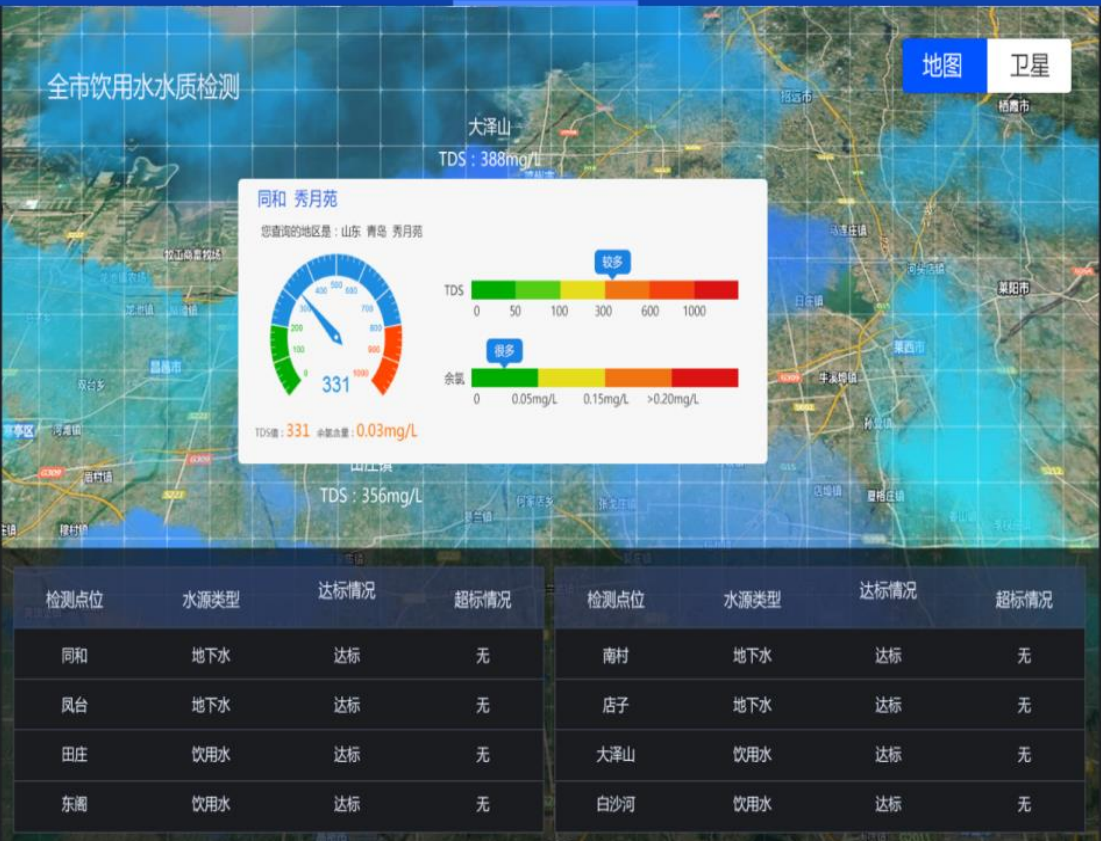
全市饮用水水质检测

地图 卫星

大泽山
TDS：388mg/L

同和 秀月苑

您查询的地区是：山东 青岛 秀月苑

0 100 200 300 400 500 600 700 800 900 1000
331

TDS值：331 余氯含量：0.03mg/L

较多
TDS
0 50 100 300 600 1000

很多
余氯
0 0.05mg/L 0.15mg/L >0.20mg/L

TDS：356mg/L

| 检测点位 | 水源类型 | 达标情况 | 超标情况 |
|---|---|---|---|
| 同和 | 地下水 | 达标 | 无 |
| 凤台 | 地下水 | 达标 | 无 |
| 田庄 | 饮用水 | 达标 | 无 |
| 东阁 | 饮用水 | 达标 | 无 |

| 检测点位 | 水源类型 | 达标情况 | 超标情况 |
|---|---|---|---|
| 南村 | 地下水 | 达标 | 无 |
| 店子 | 地下水 | 达标 | 无 |
| 大泽山 | 饮用水 | 达标 | 无 |
| 白沙河 | 饮用水 | 达标 | 无 |